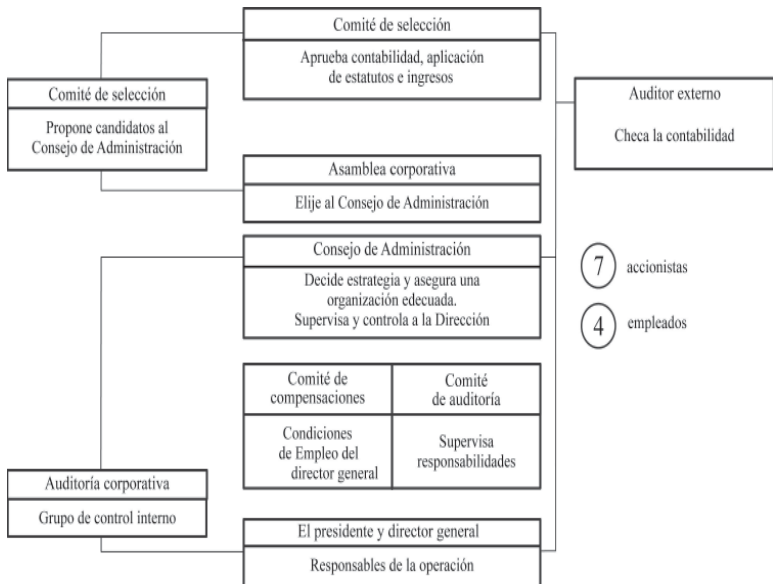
Comité de selección

Aprueba contabilidad, aplicación de estatutos e ingresos

Comité de selección

Propone candidatos al Consejo de Administración

Auditor externo

Checa la contabilidad

Asamblea corporativa

Elije al Consejo de Administración

Consejo de Administración

Decide estrategia y asegura una organización edecuada. Supervisa y controla a la Dirección

7 accionistas

4 empleados

| Comité de compensaciones | Comité de auditoría |
|---|---|
| Condiciones de Empleo del director general | Supervisa responsabilidades |

Auditoría corporativa

Grupo de control interno

El presidente y director general

Responsables de la operación